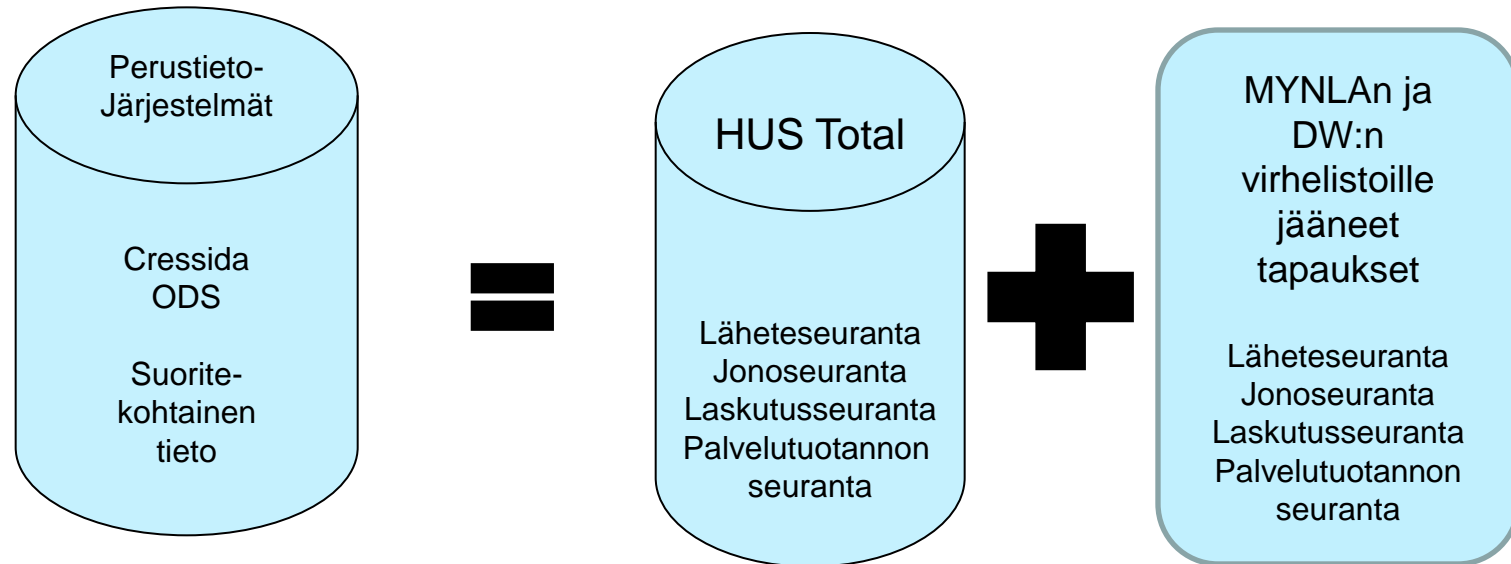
Perustieto-
Järjestelmät

Cressida
ODS

Suorite-
kohtainen
tieto

HUS Total

Läheteseuranta
Jonoseuranta
Laskutusseuranta
Palvelutuotannon
seuranta

MYNLAn ja
DW:n
virhelistoille
jääneet
tapaukset

Läheteseuranta
Jonoseuranta
Laskutusseuranta
Palvelutuotannon
seuranta